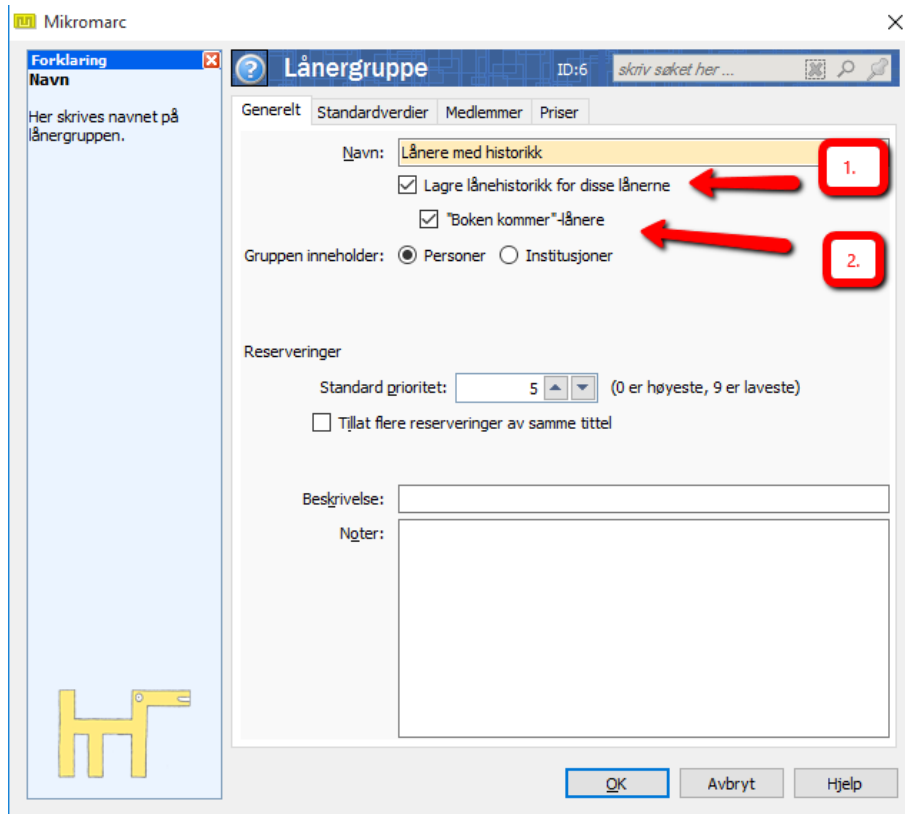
Mikromarc

Forklaring
Navn

Her skrives navnet på lånergruppen.

Lånergruppe ID:6 skriv søket her ...

Generelt | Standardverdier | Medlemmer | Priser

Navn: Lånere med historikk

Lagre lånehistorikk for disse lånerne

"Boken kommer"-lånere

1.

2.

Gruppen inneholder: Personer Institusjoner

Reserveringer

Standard prioritet: 5 (0 er høyeste, 9 er laveste)

Tillat flere reserveringer av samme tittel

Beskrivelse:

Noter:

OK Avbryt Hjelp